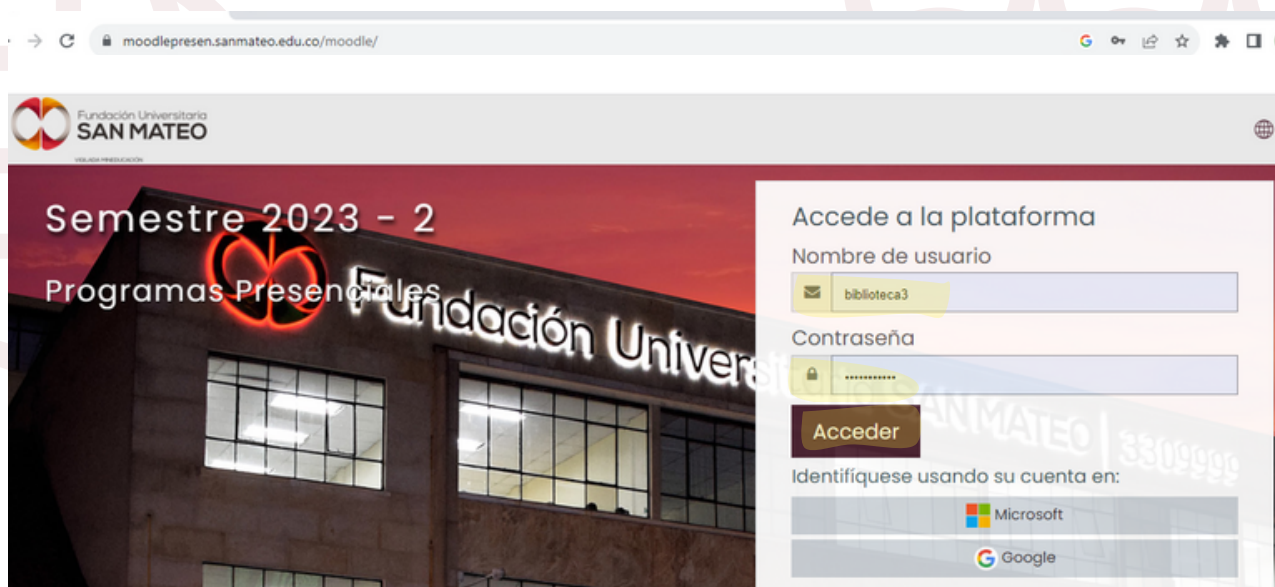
moodlepresen.sanmateo.edu.co/moodle/

Fundación Universitaria
SAN MATEO
VIGILADA MINEDUCACIÓN

Semestre 2023 - 2

Programas Presenciales

Fundación Universitaria SAN MATEO | 3309999

Accede a la plataforma

Nombre de usuario

biblioteca3

Contraseña

············

Acceder

Identifíquese usando su cuenta en:

Microsoft

Google